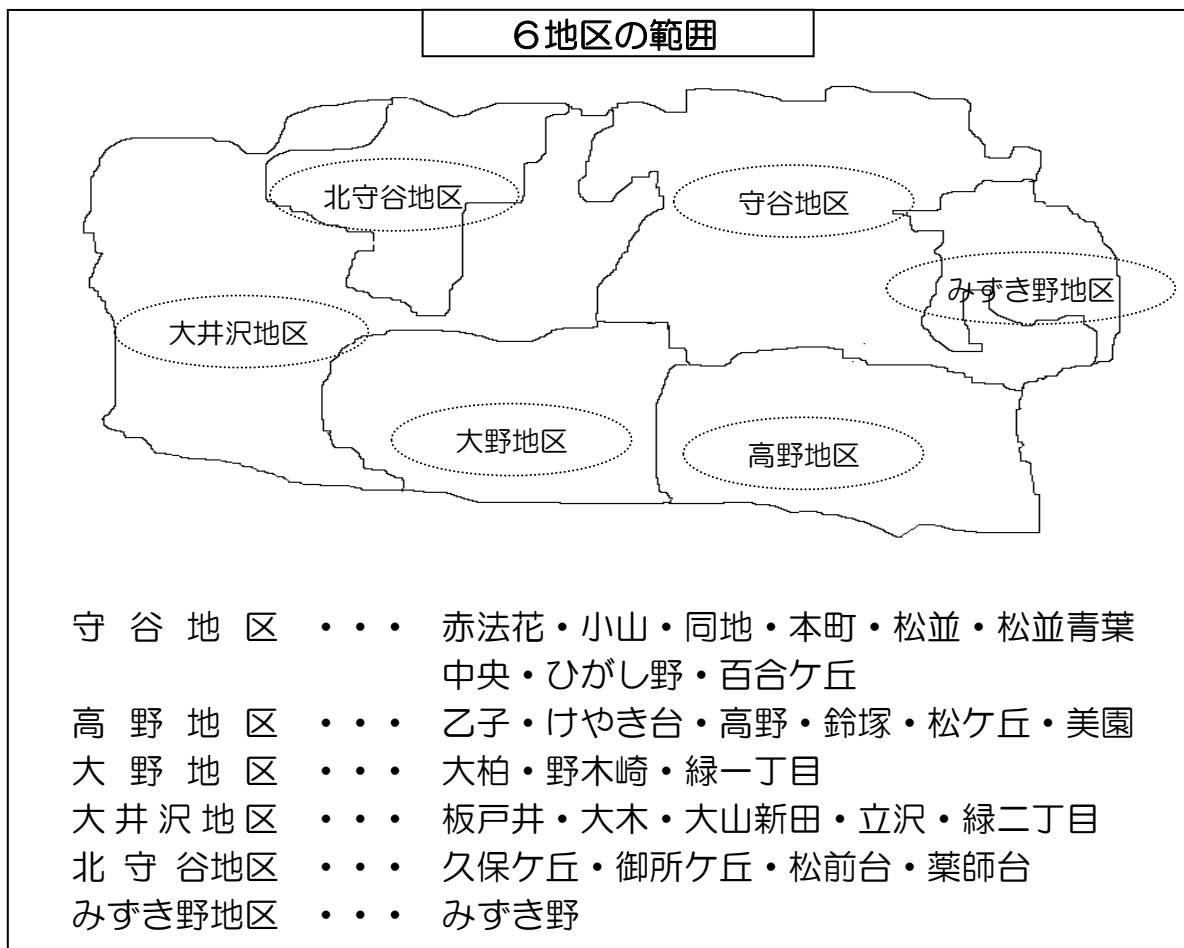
6地区の範囲

北守谷地区

守谷地区

みずき野地区

大井沢地区

大野地区

高野地区

守 谷 地 区 ・・・ 赤法花・小山・同地・本町・松並・松並青葉 中央・ひがし野・百合ケ丘
高 野 地 区 ・・・ 乙子・けやき台・高野・鈴塚・松ケ丘・美園
大 野 地 区 ・・・ 大柏・野木崎・緑一丁目
大 井 沢 地 区 ・・・ 板戸井・大木・大山新田・立沢・緑二丁目
北 守 谷地区 ・・・ 久保ケ丘・御所ケ丘・松前台・薬師台
みずき野地区 ・・・ みずき野